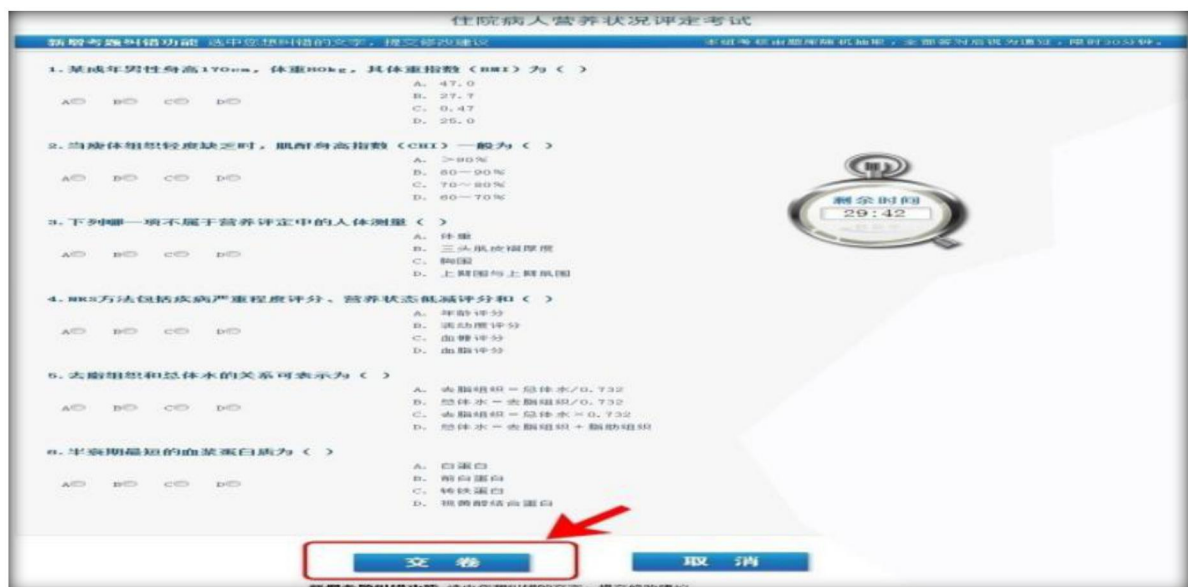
住院病人营养状况评定考试

新增考题纠错功能 选中您想纠错的文字，提交修改建议

本组考题由题库随机抽取，全部答对后视为通过，限时30分钟。

1. 某成年男性身高170cm，体重80kg，其体重指数（BMI）为（ ）

A○ B○ C○ D○

A. 47.0
B. 27.7
C. 0.47
D. 25.0

2. 当瘦体组织轻度缺乏时，肌酐身高指数（CHI）一般为（ ）

A○ B○ C○ D○

A. >90%
B. 80—90%
C. 70～80%
D. 60—70%

3. 下列哪一项不属于营养评定中的人体测量（ ）

A○ B○ C○ D○

A. 体重
B. 三头肌皮褶厚度
C. 胸围
D. 上臂围与上臂肌围

4. NRS方法包括疾病严重程度评分，营养状态低减评分和（ ）

A○ B○ C○ D○

A. 年龄评分
B. 活动度评分
C. 血糖评分
D. 血脂评分

5. 去脂组织和总体水的关系可表示为（ ）

A○ B○ C○ D○

A. 去脂组织 = 总体水/0.732
B. 总体水 = 去脂组织/0.732
C. 去脂组织 = 总体水 × 0.732
D. 总体水 = 去脂组织 + 脂肪组织

6. 半衰期最短的血浆蛋白质为（ ）

A○ B○ C○ D○

A. 白蛋白
B. 前白蛋白
C. 转铁蛋白
D. 视黄醇结合蛋白

剩余时间
29:42

交 卷

取 消

新增考题纠错功能 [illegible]